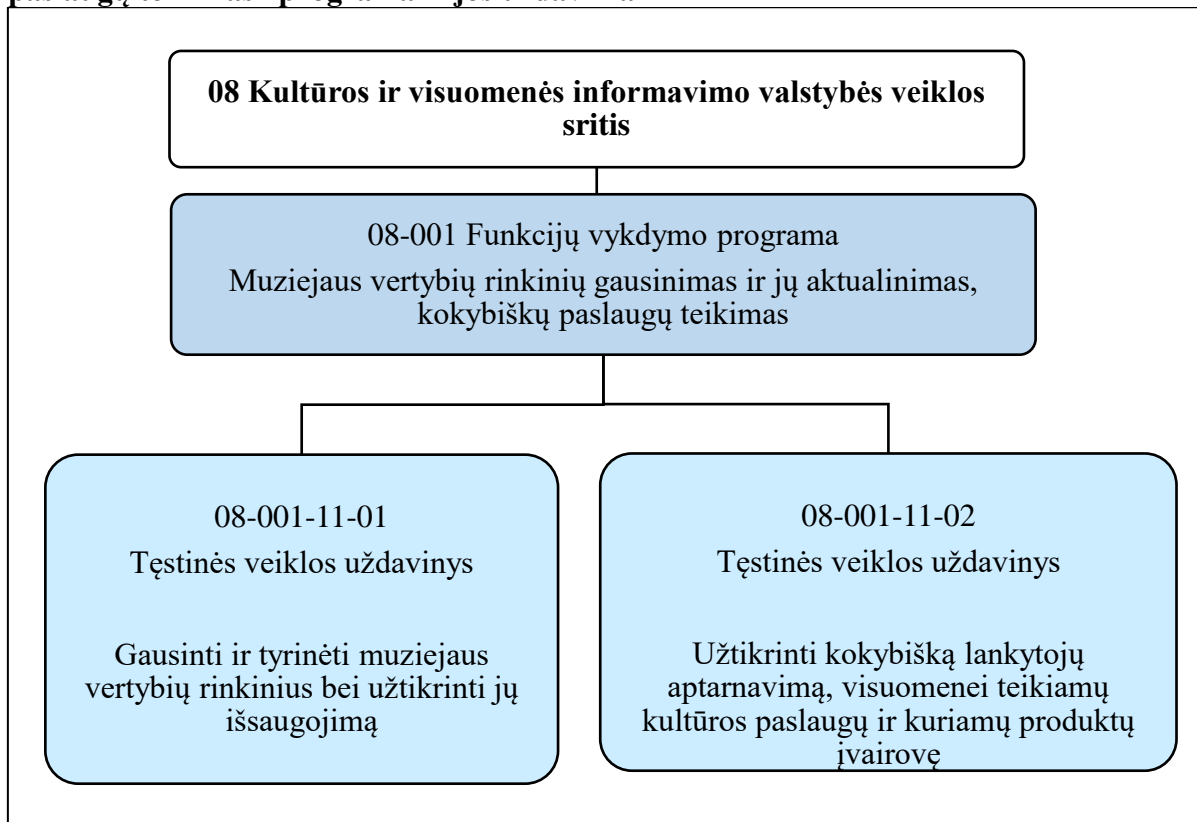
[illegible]

08 Kultūros ir visuomenės informavimo valstybės veiklos sritis

08-001 Funkcijų vykdymo programa
Muziejaus vertybių rinkinių gausinimas ir jų aktualinimas, kokybiškų paslaugų teikimas

08-001-11-01
Tęstinės veiklos uždavinys

Gausinti ir tyrinėti muziejaus vertybių rinkinius bei užtikrinti jų išsaugojimą

08-001-11-02
Tęstinės veiklos uždavinys

Užtikrinti kokybišką lankytojų aptarnavimą, visuomenei teikiamų kultūros paslaugų ir kuriamų produktų įvairovę